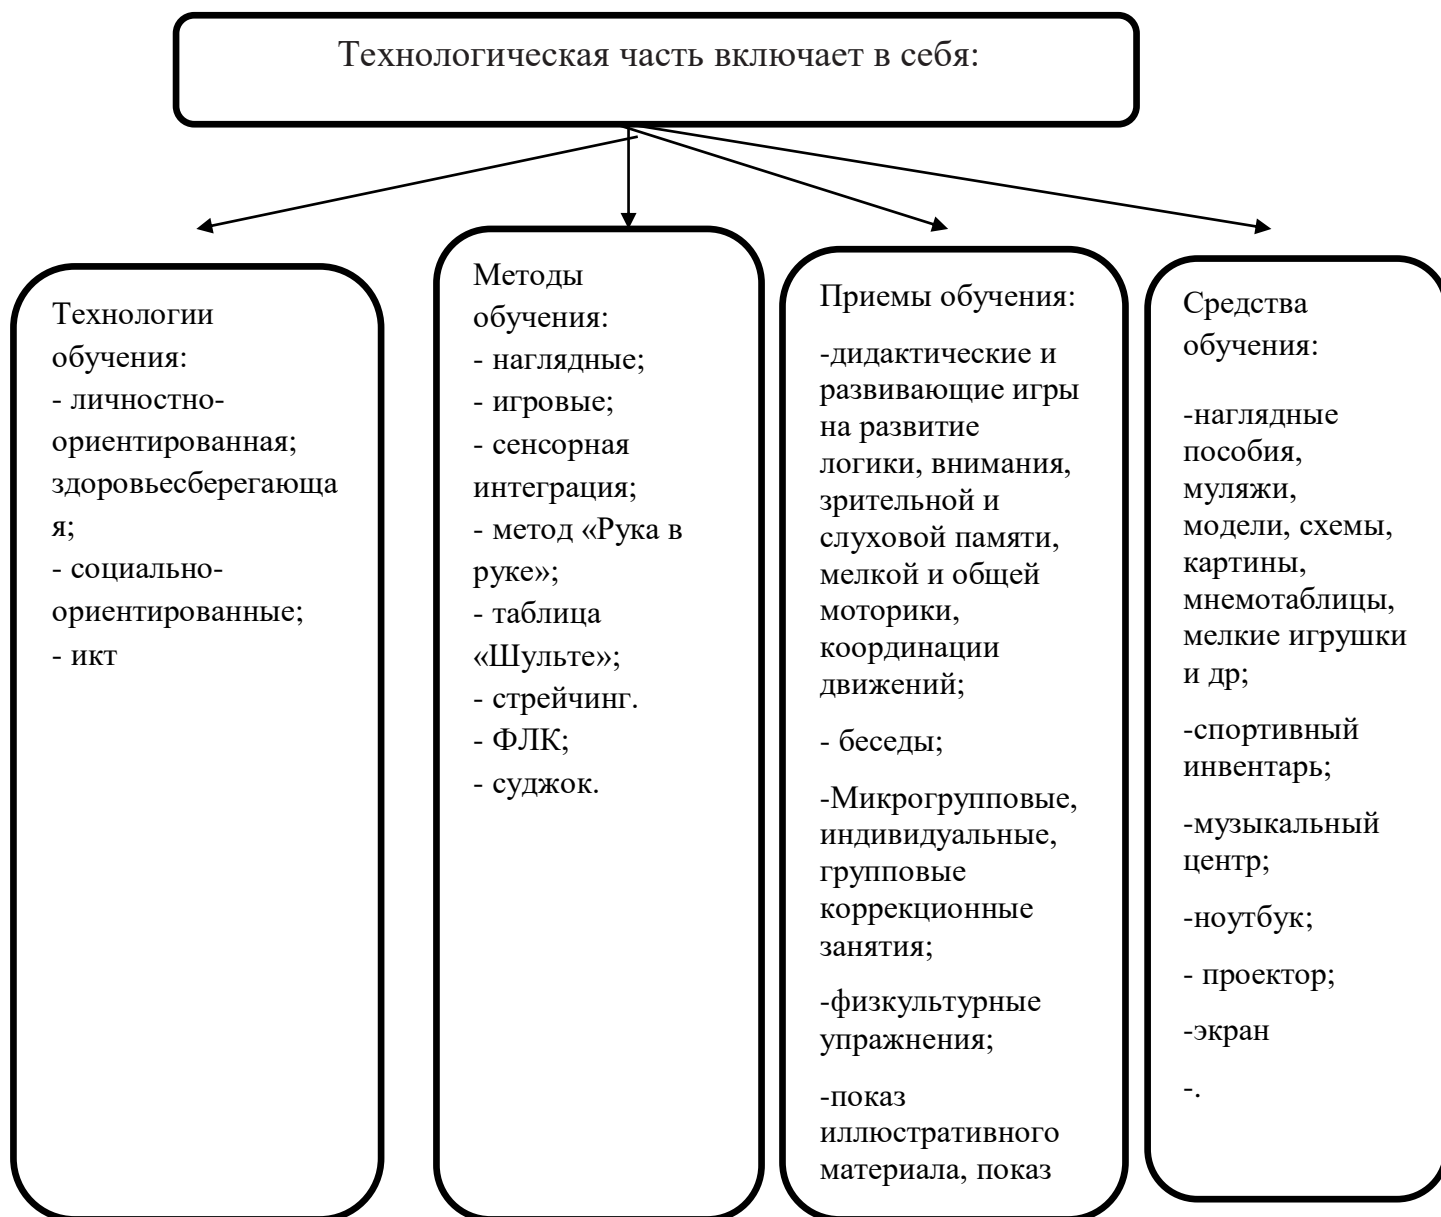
Технологическая часть включает в себя:

Технологии обучения:
- личностно-ориентированная;
здоровьесберегающая;
- социально-ориентированные;
- икт

Методы обучения:
- наглядные;
- игровые;
- сенсорная интеграция;
- метод «Рука в руке»;
- таблица «Шульте»;
- стрейчинг.
- ФЛК;
- суджок.

Приемы обучения:

-дидактические и развивающие игры на развитие логики, внимания, зрительной и слуховой памяти, мелкой и общей моторики, координации движений;

- беседы;

-Микрогрупповые, индивидуальные, групповые коррекционные занятия;

-физкультурные упражнения;

-показ иллюстративного материала, показ

Средства обучения:

-наглядные пособия, муляжи, модели, схемы, картины, мнемотаблицы, мелкие игрушки и др;

-спортивный инвентарь;

-музыкальный центр;

-ноутбук;

- проектор;

-экран

-.